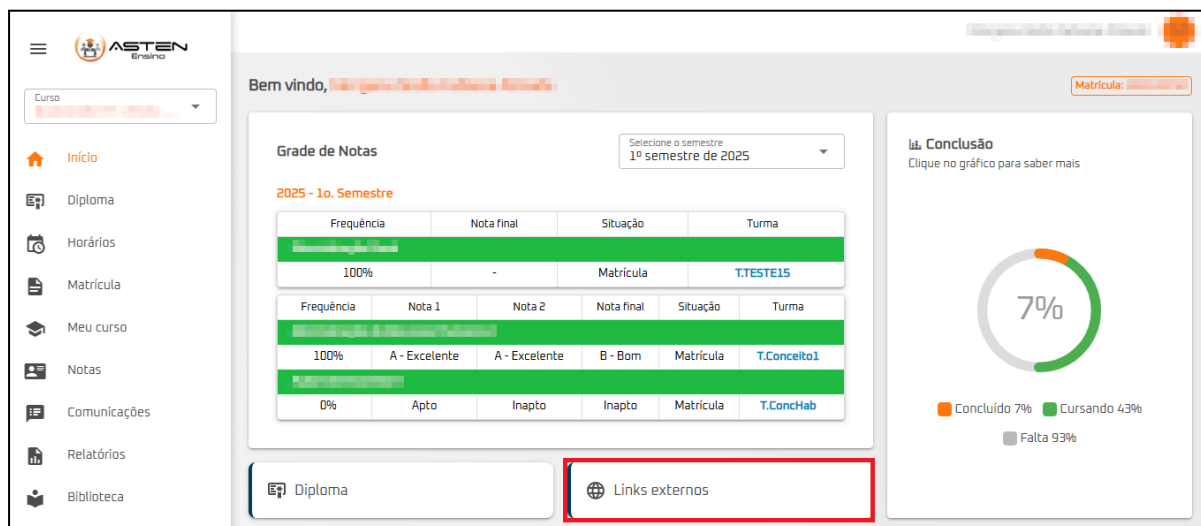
ASTEN Ensino

Curso
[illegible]

Início
Diploma
Horários
Matrícula
Meu curso
Notas
Comunicações
Relatórios
Biblioteca

Bem vindo, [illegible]

Matrícula: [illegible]

Grade de Notas

Selecione o semestre
1º semestre de 2025

2025 - 1o. Semestre

| Frequência | Nota final | Situação | Turma |
|---|---|---|---|
| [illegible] | | | |
| 100% | - | Matrícula | T.TESTE15 |

| Frequência | Nota 1 | Nota 2 | Nota final | Situação | Turma |
|---|---|---|---|---|---|
| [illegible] | | | | | |
| 100% | A - Excelente | A - Excelente | B - Bom | Matrícula | T.Conceito1 |
| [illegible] | | | | | |
| 0% | Apto | Inapto | Inapto | Matrícula | T.ConcHab |

Conclusão
Clique no gráfico para saber mais

7%

Concluído 7% Cursando 43%
Falta 93%

Diploma

Links externos